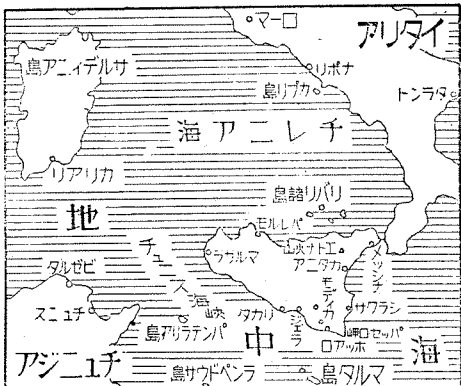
マーロ
アリタイ
島アニィデルサ
リポナ
島リプカ
トンラタ
海アニレチ
リアリカ
島諸リパリ
地
モルレパ
チュ
ラサルマ
山火ナトエ
アニタカ
ナシッメ
タルゼビ
ス
スニュチ
峡海
タカリ
モデイカ
サクラシ
島アリラテンパ
ラエシ
中
岬ロセッパ
ロアッポ
海
アジニュチ
島サウドペンラ
島タルマ